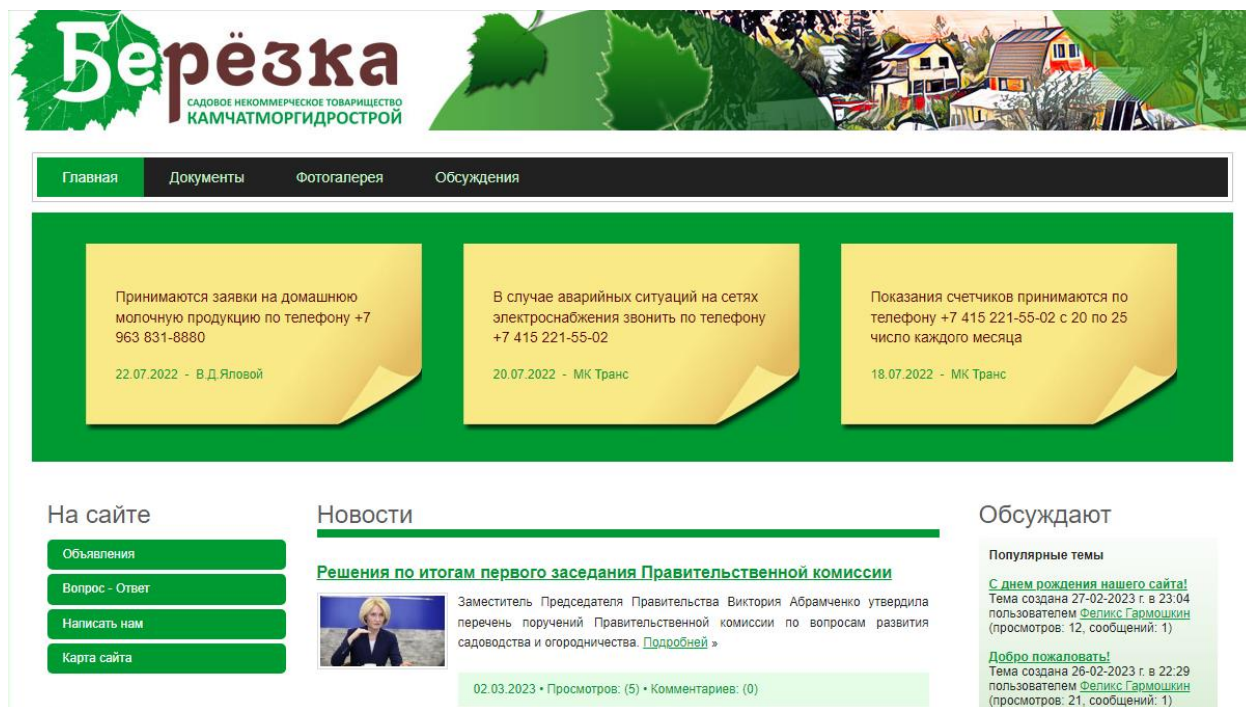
Берёзка
САДОВОЕ НЕКОММЕРЧЕСКОЕ ТОВАРИЩЕСТВО
КАМЧАТМОРГИДРОСТРОЙ

Главная Документы Фотогалерея Обсуждения

Принимаются заявки на домашнюю молочную продукцию по телефону +7 963 831-8880

22.07.2022 - В.Д.Яловой

В случае аварийных ситуаций на сетях электроснабжения звонить по телефону +7 415 221-55-02

20.07.2022 - МК Транс

Показания счетчиков принимаются по телефону +7 415 221-55-02 с 20 по 25 число каждого месяца

18.07.2022 - МК Транс

На сайте

Объявления

Вопрос - Ответ

Написать нам

Карта сайта

Новости

Решения по итогам первого заседания Правительственной комиссии

Заместитель Председателя Правительства Виктория Абрамченко утвердила перечень поручений Правительственной комиссии по вопросам развития садоводства и огородничества. Подробней »

02.03.2023 • Просмотров: (5) • Комментариев: (0)

Обсуждают

Популярные темы

С днем рождения нашего сайта!
Тема создана 27-02-2023 г. в 23:04 пользователем Феликс Гармошкин (просмотров: 12, сообщений: 1)

Добро пожаловать!
Тема создана 26-02-2023 г. в 22:29 пользователем Феликс Гармошкин (просмотров: 21, сообщений: 1)